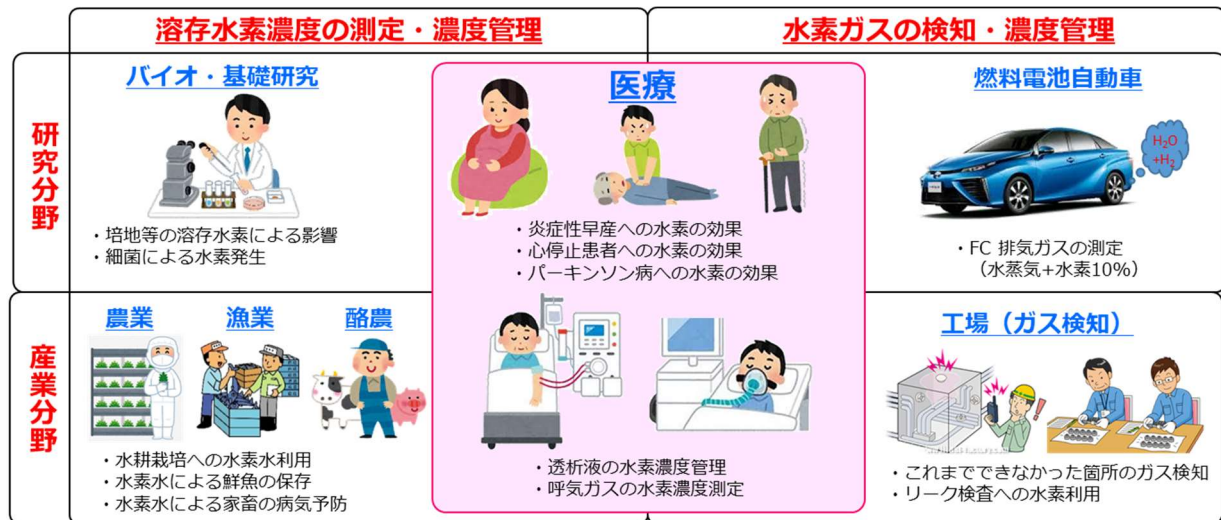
溶存水素濃度の測定・濃度管理

水素ガスの検知・濃度管理

研究分野

産業分野

バイオ・基礎研究

・培地等の溶存水素による影響
・細菌による水素発生

医療

・炎症性早産への水素の効果
・心停止患者への水素の効果
・パーキンソン病への水素の効果

・透析液の水素濃度管理
・呼気ガスの水素濃度測定

燃料電池自動車

$H_2O$
$+H_2$

・FC 排気ガスの測定
（水蒸気+水素10%）

農業

漁業

酪農

・水耕栽培への水素水利用
・水素水による鮮魚の保存
・水素水による家畜の病気予防

工場（ガス検知）

・これまでできなかった箇所のガス検知
・リーク検査への水素利用